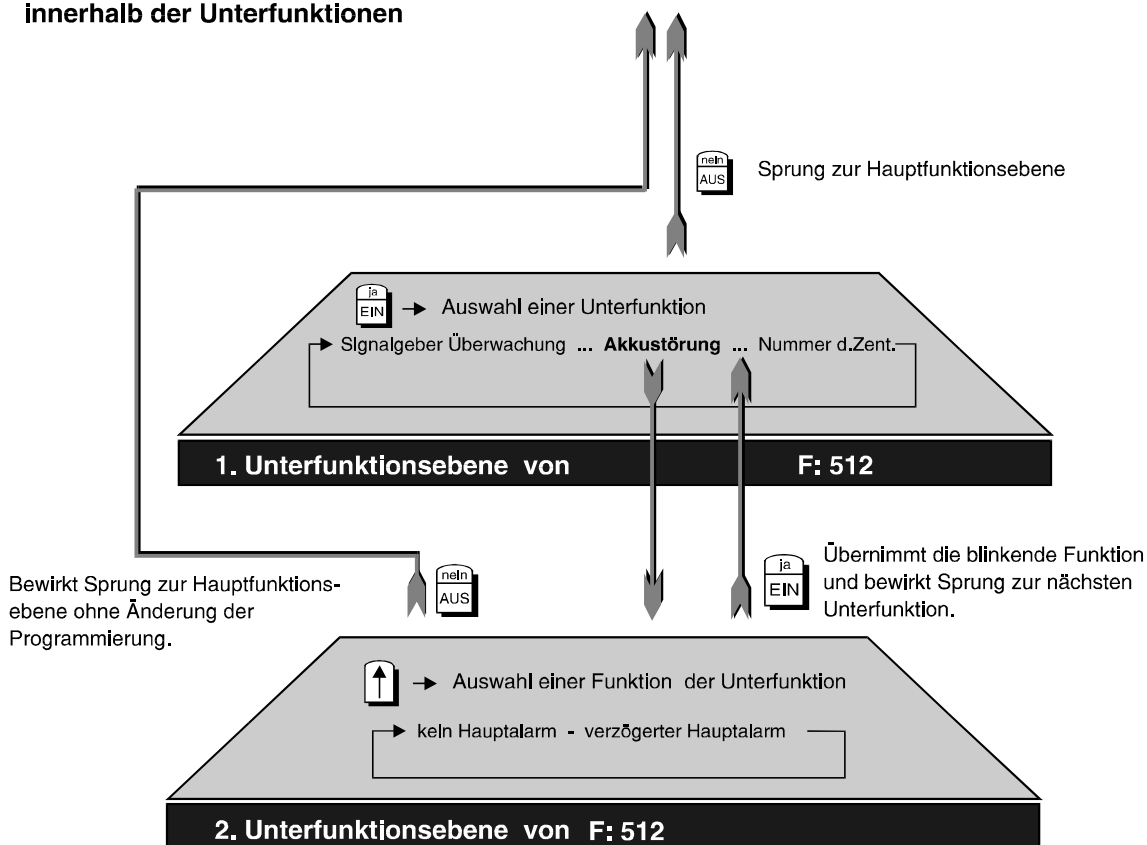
innerhalb der Unterfunktionen

nein AUS

Sprung zur Hauptfunktionsebene

ja EIN → Auswahl einer Unterfunktion

→ Signalgeber Überwachung ... Akkustörung ... Nummer d.Zent.

1. Unterfunktionsebene von F: 512

Bewirkt Sprung zur Hauptfunktionsebene ohne Änderung der Programmierung.

nein AUS

ja EIN

Übernimmt die blinkende Funktion und bewirkt Sprung zur nächsten Unterfunktion.

↑ → Auswahl einer Funktion der Unterfunktion

→ kein Hauptalarm - verzögerter Hauptalarm

2. Unterfunktionsebene von F: 512